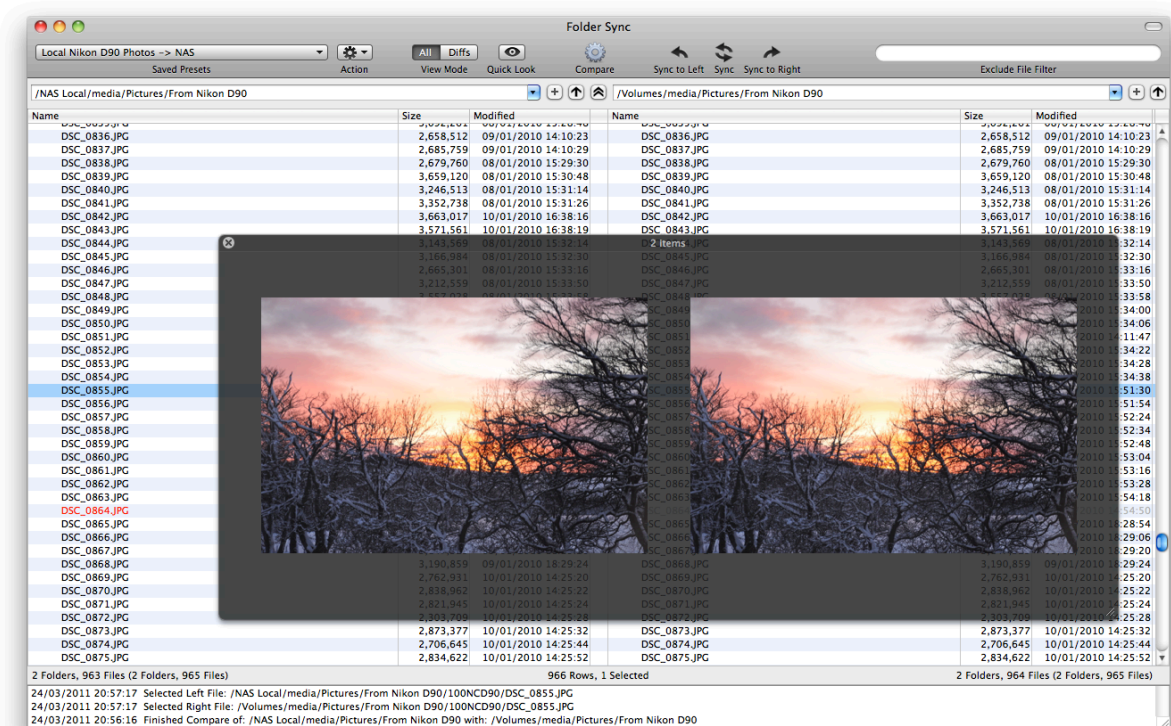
Folder Sync

Local Nikon D90 Photos -> NAS
Saved Presets
Action
All Diffs
View Mode
Quick Look
Compare
Sync to Left
Sync
Sync to Right
Exclude File Filter

/NAS Local/media/Pictures/From Nikon D90
/Volumes/media/Pictures/From Nikon D90

| Name | Size | Modified |
|---|---|---|
| DSC_0836.JPG | 2,658,512 | 09/01/2010 14:10:23 |
| DSC_0837.JPG | 2,685,759 | 09/01/2010 14:10:29 |
| DSC_0838.JPG | 2,679,760 | 08/01/2010 15:29:30 |
| DSC_0839.JPG | 3,659,120 | 08/01/2010 15:30:48 |
| DSC_0840.JPG | 3,246,513 | 08/01/2010 15:31:14 |
| DSC_0841.JPG | 3,352,738 | 08/01/2010 15:31:26 |
| DSC_0842.JPG | 3,663,017 | 10/01/2010 16:38:16 |
| DSC_0843.JPG | 3,571,561 | 10/01/2010 16:38:19 |
| DSC_0844.JPG | 3,143,569 | 08/01/2010 15:32:14 |
| DSC_0845.JPG | 3,166,984 | 08/01/2010 15:32:30 |
| DSC_0846.JPG | 2,665,301 | 08/01/2010 15:33:16 |
| DSC_0847.JPG | 3,212,559 | 08/01/2010 15:33:50 |
| DSC_0848.JPG | | |
| DSC_0849.JPG | | |
| DSC_0850.JPG | | |
| DSC_0851.JPG | | |
| DSC_0852.JPG | | |
| DSC_0853.JPG | | |
| DSC_0854.JPG | | |
| DSC_0855.JPG | | |
| DSC_0856.JPG | | |
| DSC_0857.JPG | | |
| DSC_0858.JPG | | |
| DSC_0859.JPG | | |
| DSC_0860.JPG | | |
| DSC_0861.JPG | | |
| DSC_0862.JPG | | |
| DSC_0863.JPG | | |
| DSC_0864.JPG | | |
| DSC_0865.JPG | | |
| DSC_0866.JPG | | |
| DSC_0867.JPG | | |
| DSC_0868.JPG | 3,190,859 | 09/01/2010 18:29:24 |
| DSC_0869.JPG | 2,762,931 | 10/01/2010 14:25:20 |
| DSC_0870.JPG | 2,838,962 | 10/01/2010 14:25:22 |
| DSC_0871.JPG | 2,821,945 | 10/01/2010 14:25:24 |
| DSC_0872.JPG | 2,303,709 | 10/01/2010 14:25:28 |
| DSC_0873.JPG | 2,873,377 | 10/01/2010 14:25:32 |
| DSC_0874.JPG | 2,706,645 | 10/01/2010 14:25:44 |
| DSC_0875.JPG | 2,834,622 | 10/01/2010 14:25:52 |

2 items

2 Folders, 963 Files (2 Folders, 965 Files)
966 Rows, 1 Selected
2 Folders, 964 Files (2 Folders, 965 Files)

24/03/2011 20:57:17 Selected Left File: /NAS Local/media/Pictures/From Nikon D90/100NCD90/DSC_0855.JPG
24/03/2011 20:57:17 Selected Right File: /Volumes/media/Pictures/From Nikon D90/100NCD90/DSC_0855.JPG
24/03/2011 20:56:16 Finished Compare of: /NAS Local/media/Pictures/From Nikon D90 with: /Volumes/media/Pictures/From Nikon D90